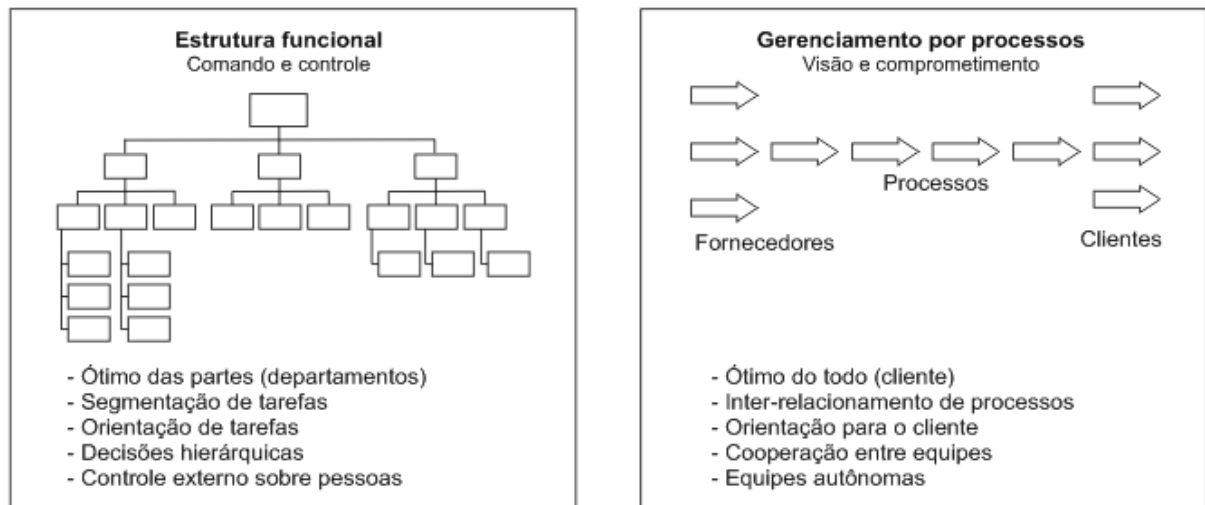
Estrutura funcional
Comando e controle

- Ótimo das partes (departamentos)
- Segmentação de tarefas
- Orientação de tarefas
- Decisões hierárquicas
- Controle externo sobre pessoas

Gerenciamento por processos
Visão e comprometimento

Processos

Fornecedores

Clientes

- Ótimo do todo (cliente)
- Inter-relacionamento de processos
- Orientação para o cliente
- Cooperação entre equipes
- Equipes autônomas